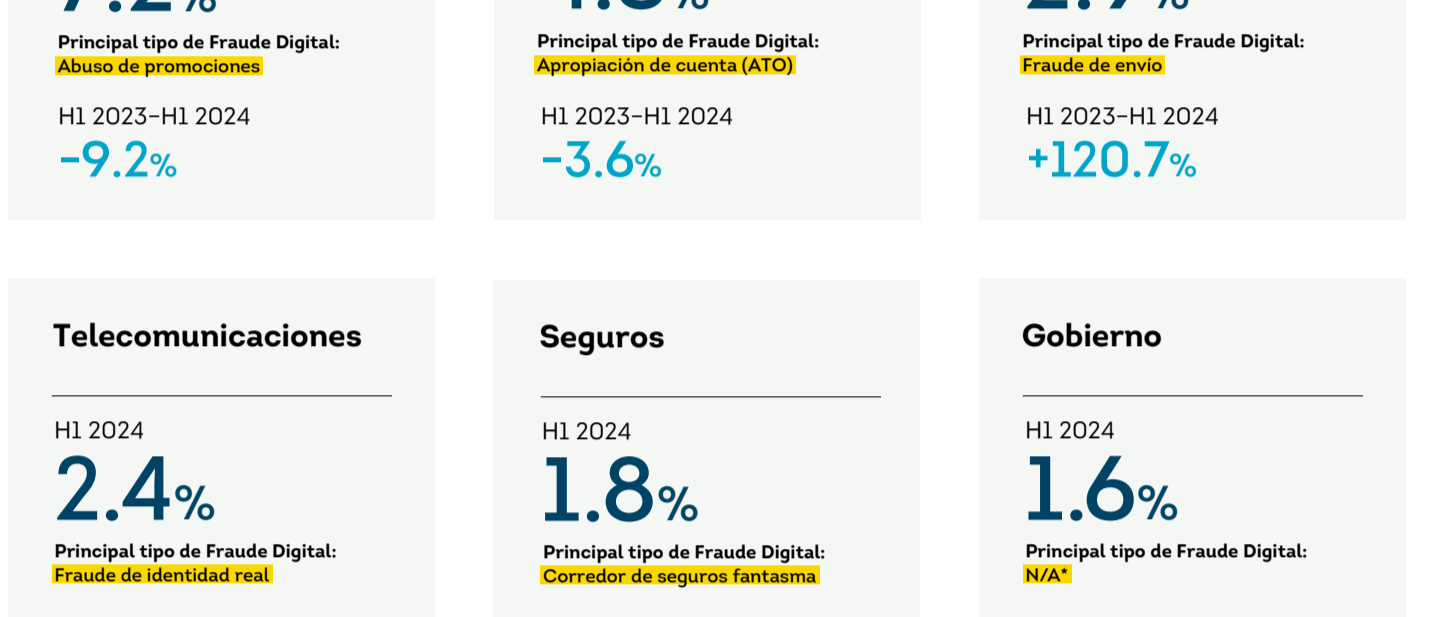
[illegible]%

Principal tipo de Fraude Digital:
Abuso de promociones

H1 2023–H1 2024
-9.2%

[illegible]%

Principal tipo de Fraude Digital:
Apropiación de cuenta (ATO)

H1 2023–H1 2024
-3.6%

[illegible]%

Principal tipo de Fraude Digital:
Fraude de envío

H1 2023–H1 2024
+120.7%

Telecomunicaciones

H1 2024
2.4%

Principal tipo de Fraude Digital:
Fraude de identidad real

Seguros

H1 2024
1.8%

Principal tipo de Fraude Digital:
Corredor de seguros fantasma

Gobierno

H1 2024
1.6%

Principal tipo de Fraude Digital:
N/A*